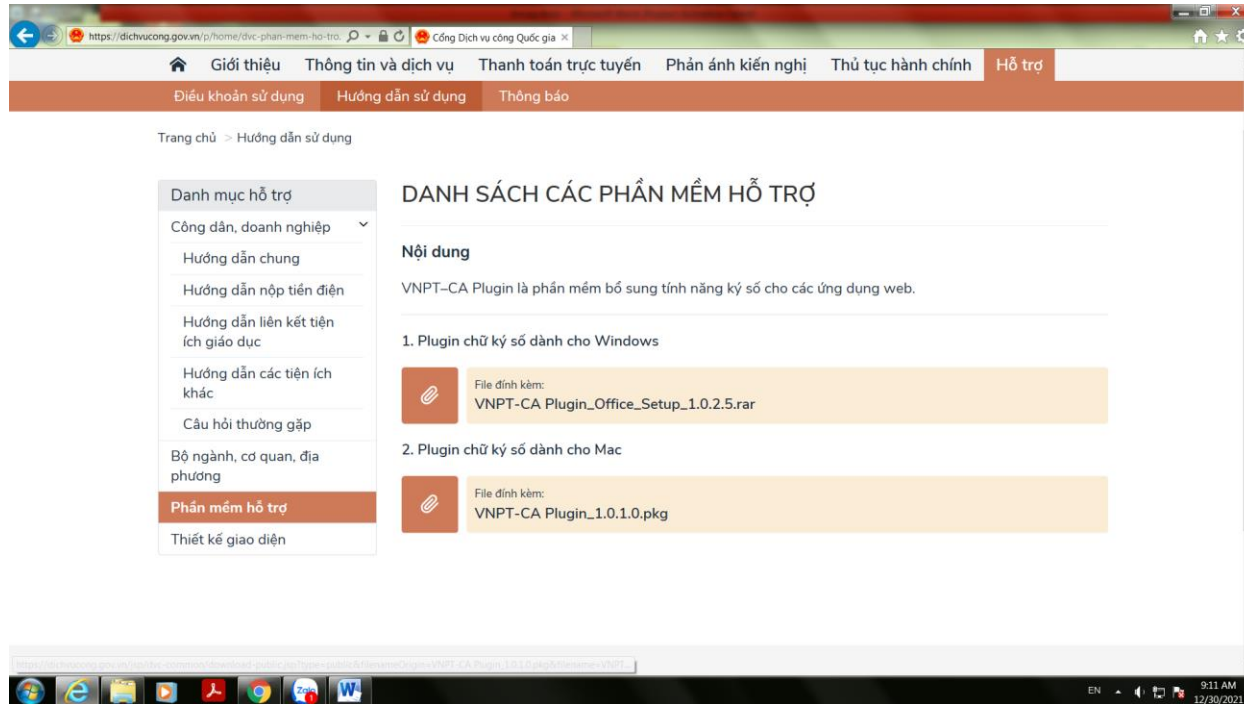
https://dichvucong.gov.vn/p/home/dvc-phan-mem-ho-tro

Cổng Dịch vụ công Quốc gia ×

Giới thiệu | Thông tin và dịch vụ | Thanh toán trực tuyến | Phản ánh kiến nghị | Thủ tục hành chính | Hỗ trợ

Điều khoản sử dụng | Hướng dẫn sử dụng | Thông báo

Trang chủ > Hướng dẫn sử dụng

Danh mục hỗ trợ
Công dân, doanh nghiệp
Hướng dẫn chung
Hướng dẫn nộp tiền điện
Hướng dẫn liên kết tiện ích giáo dục
Hướng dẫn các tiện ích khác
Câu hỏi thường gặp
Bộ ngành, cơ quan, địa phương
Phần mềm hỗ trợ
Thiết kế giao diện

DANH SÁCH CÁC PHẦN MỀM HỖ TRỢ

Nội dung

VNPT–CA Plugin là phần mềm bổ sung tính năng ký số cho các ứng dụng web.

1. Plugin chữ ký số dành cho Windows

File đính kèm:
VNPT-CA Plugin_Office_Setup_1.0.2.5.rar

2. Plugin chữ ký số dành cho Mac

File đính kèm:
VNPT-CA Plugin_1.0.1.0.pkg

https://dichvucong.gov.vn/jsp/dvc-common/download-public.jsp?type=public&filenameOrigin=VNPT-CA Plugin_1.0.1.0.pkg&filename=VNPT...

EN 9:11 AM 12/30/2021